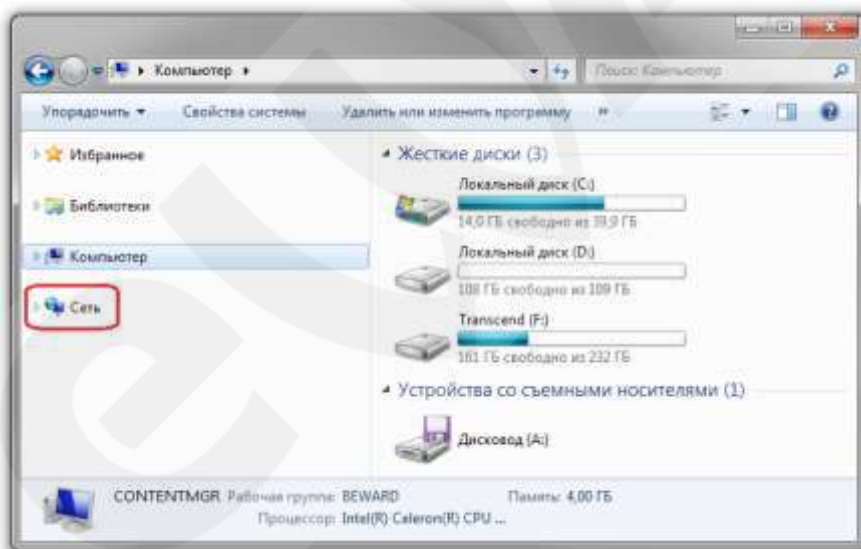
Компьютер ▸

Поиск: Компьютер

Упорядочить ▾ Свойства системы Удалить или изменить программу »

Избранное

Библиотеки

Компьютер

Сеть

Жесткие диски (3)

Локальный диск (C:)

14,0 ГБ свободно из 39,9 ГБ

Локальный диск (D:)

108 ГБ свободно из 109 ГБ

Transcend (F:)

161 ГБ свободно из 232 ГБ

Устройства со съемными носителями (1)

Дисковод (A:)

CONTENTMGR Рабочая группа: BEWARD Память: 4,00 ГБ

Процессор: Intel(R) Celeron(R) CPU ...